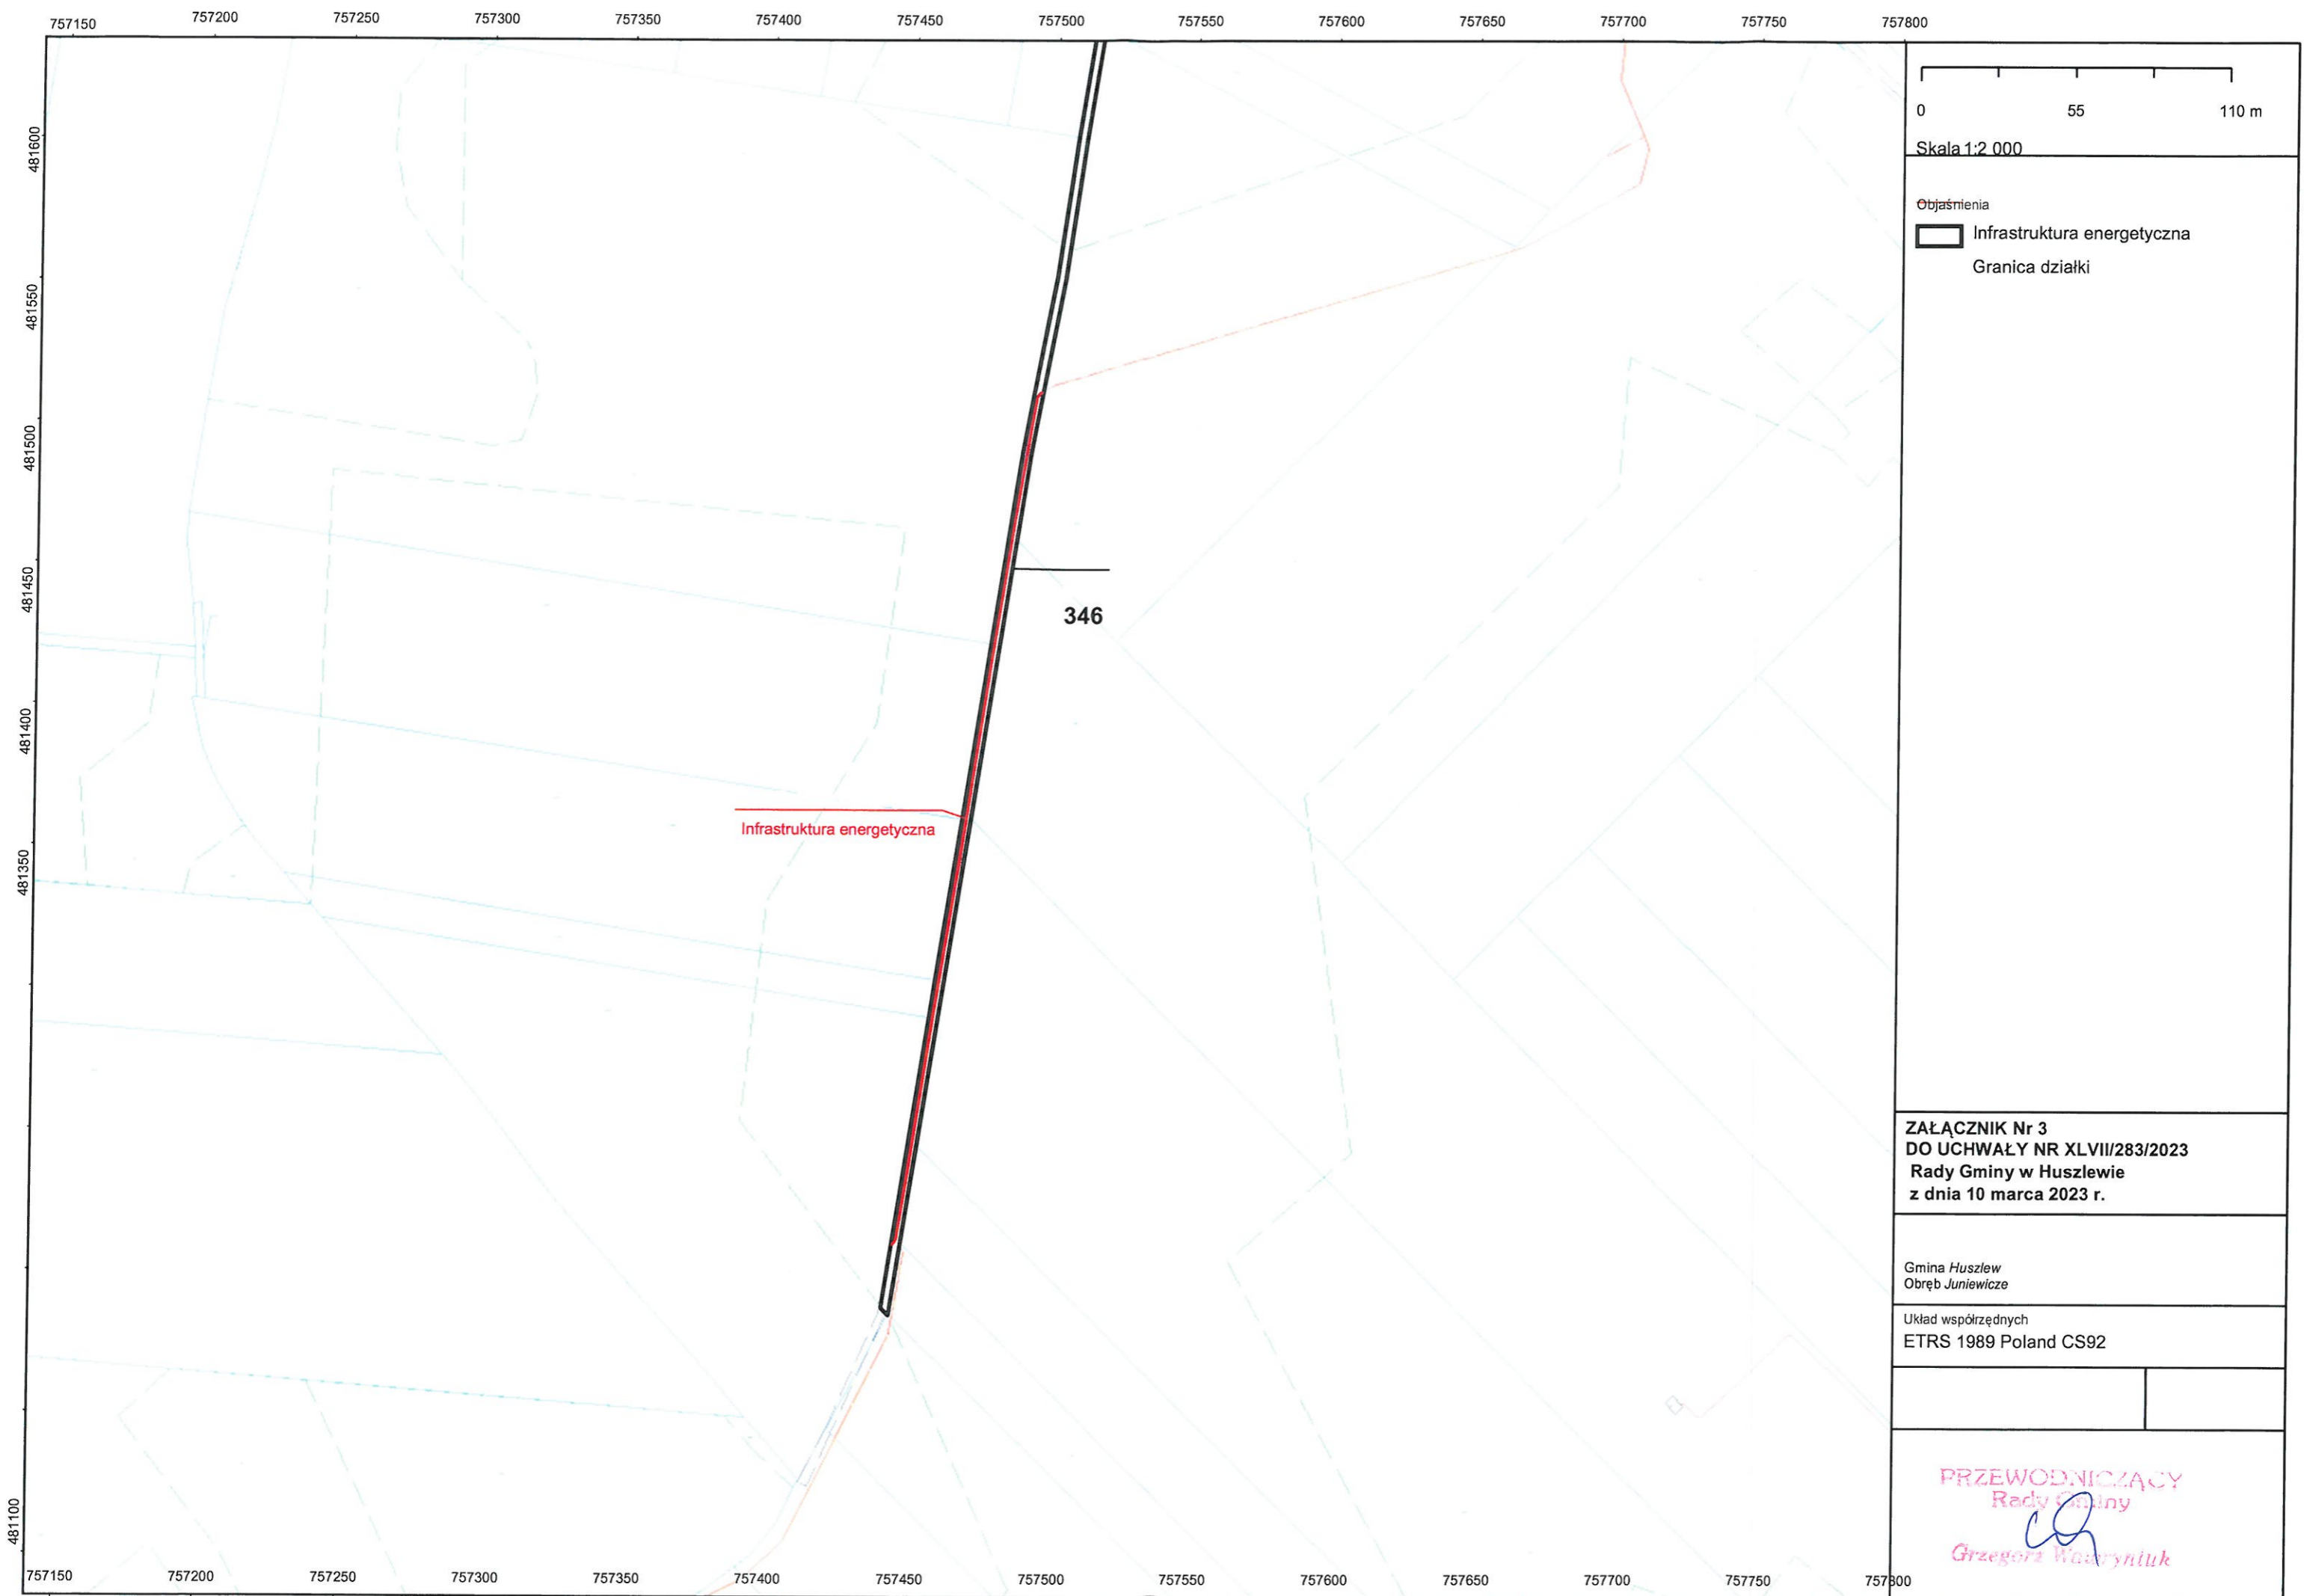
757150 757200 757250 757300 757350 757400 757450 757500 757550 757600 757650 757700 757750 757800

481600
481550
481500
481450
481400
481350
481100

0 55 110 m
Skala 1:2 000

Objaśnienia
Infrastruktura energetyczna
Granica działki

346

Infrastruktura energetyczna

ZAŁĄCZNIK Nr 3
DO UCHWAŁY NR XLVII/283/2023
Rady Gminy w Huszlewie
z dnia 10 marca 2023 r.

Gmina Huszlew
Obręb Juniewicze

Układ współrzędnych
ETRS 1989 Poland CS92

PRZEWODNICZĄCY
Rady Gminy
Grzegorz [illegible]

757150 757200 757250 757300 757350 757400 757450 757500 757550 757600 757650 757700 757750 757800